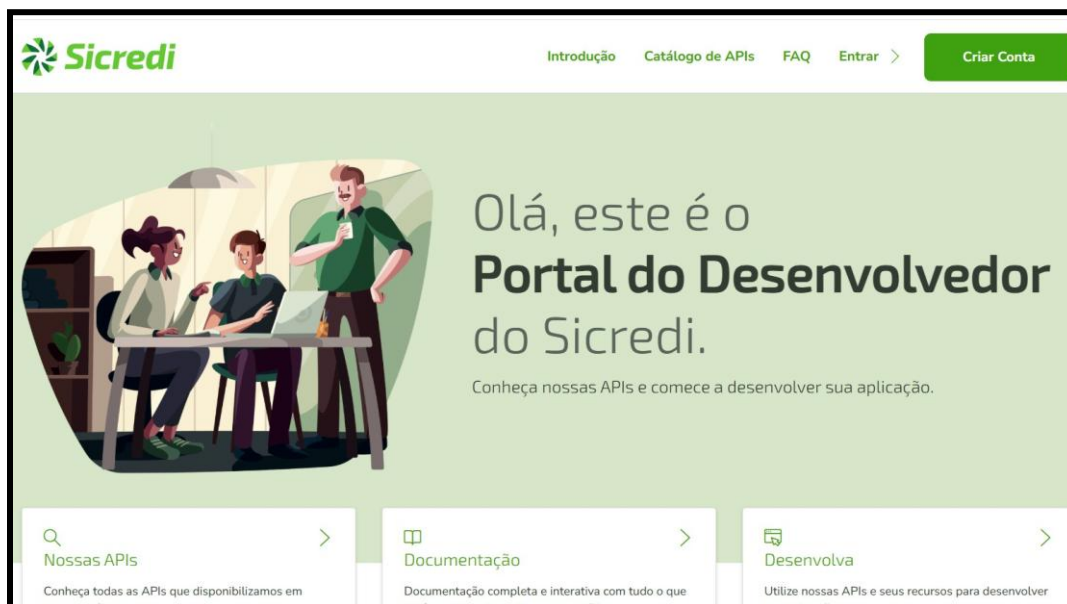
Sicredi

Introdução Catálogo de APIs FAQ Entrar >

Criar Conta

Olá, este é o
**Portal do Desenvolvedor**
do Sicredi.

Conheça nossas APIs e comece a desenvolver sua aplicação.

Nossas APIs >
Conheça todas as APIs que disponibilizamos em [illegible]

Documentação >
Documentação completa e interativa com tudo o que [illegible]

Desenvolva >
Utilize nossas APIs e seus recursos para desenvolver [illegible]